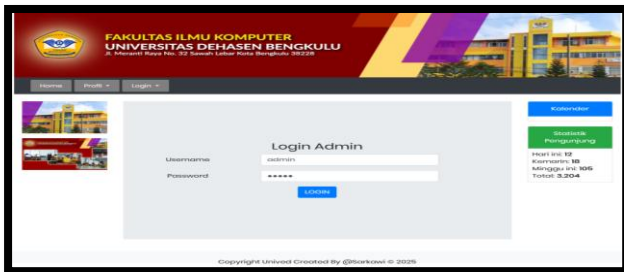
FAKULTAS ILMU KOMPUTER
UNIVERSITAS DEHASEN BENGKULU
Jl. Meranti Raya No. 32 Sawah Lebar Kota Bengkulu 38228

Home Profil ▾ Login ▾

Login Admin
Username admin
Password •••••
LOGIN

Kalender

Statistik Pengunjung
Hari ini: 12
Kemarin: 18
Minggu ini: 105
Total: 3.204

Copyright Unived Created By @Sarkawi © 2025